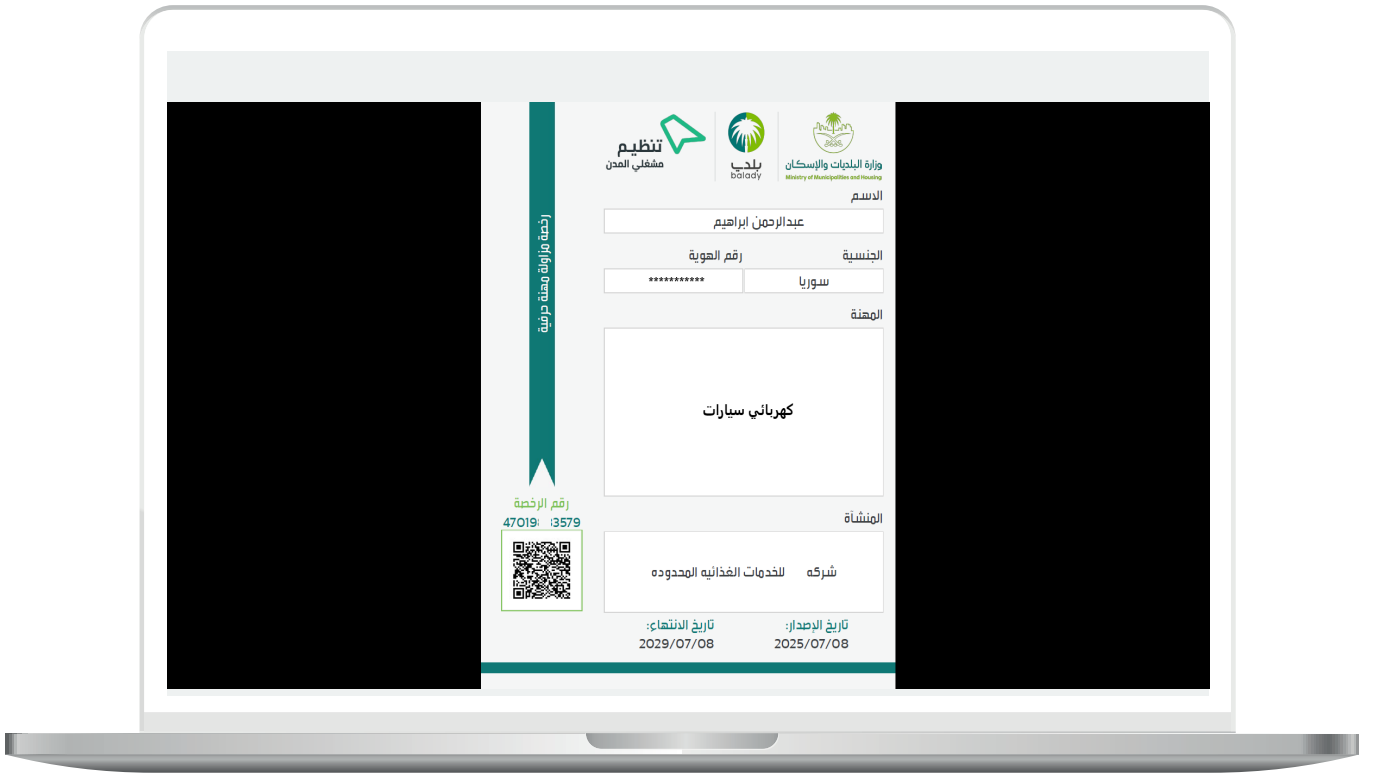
وزارة البلديات والإسكان
Ministry of Municipalities and Housing
بلدي
balady
تنظيم
مشغلي المدن

رخصة مزاولة مهنة حرفية

الاسم
عبدالرحمن ابراهيم

الجنسية
سوريا
رقم الهوية
***********

المهنة
كهربائي سيارات

المنشأة
شركه للخدمات الغذائيه المحدوده

رقم الرخصة
47019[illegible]3579

تاريخ الإصدار:
2025/07/08
تاريخ الانتهاء:
2029/07/08